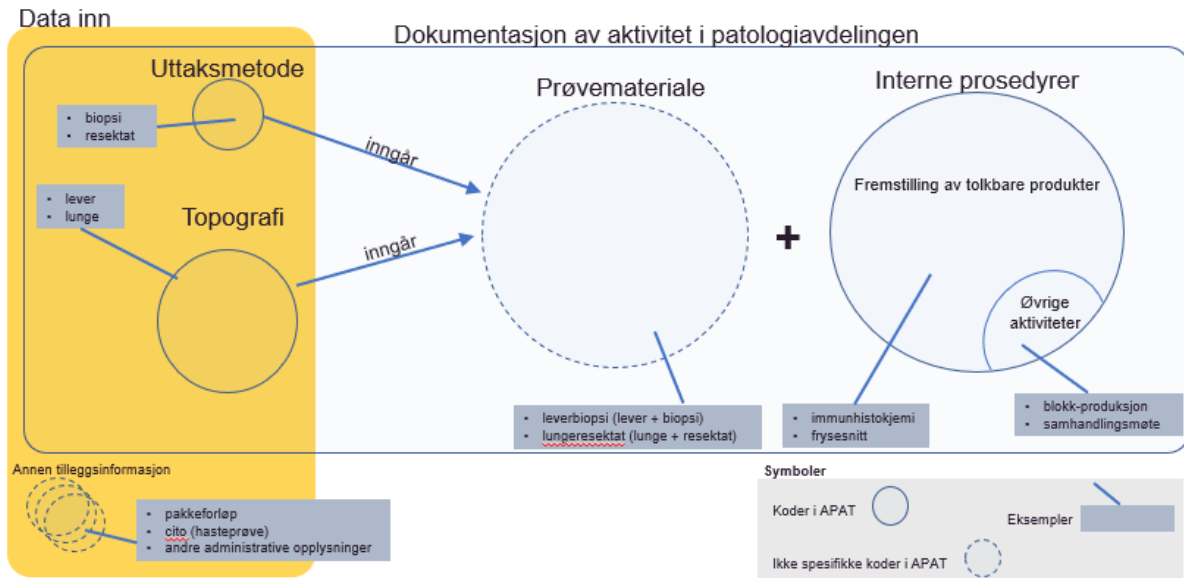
Data inn

Dokumentasjon av aktivitet i patologiavdelingen

Uttaksmetode

- biopsi
- resektat

- lever
- lunge

Topografi

inngår

inngår

Prøvemateriale

- leverbiopsi (lever + biopsi)
- lungeresektat (lunge + resektat)

+

Interne prosedyrer

Fremstilling av tolkbare produkter

Øvrige aktiviteter

- immunhistokjemi
- frysesnitt

- blokk-produksjon
- samhandlingsmøte

Annen tilleggsinformasjon

- pakkeforløp
- cito (hasteprøve)
- andre administrative opplysninger

Symboler

Koder i APAT

Eksempler

Ikke spesifikke koder i APAT